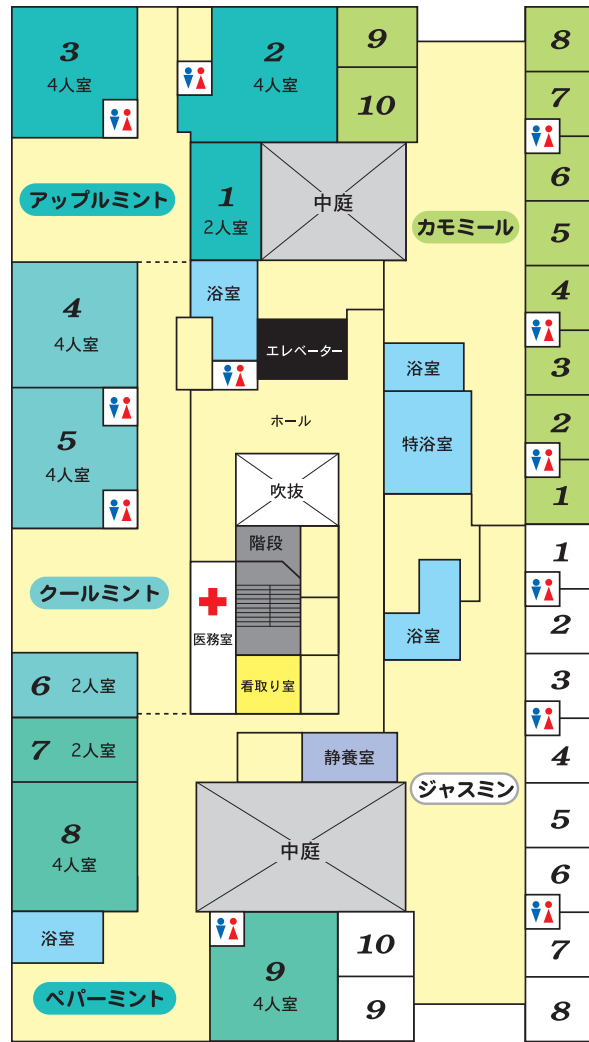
3
4人室

2
4人室

9

10

8

7

アップルミント

1
2人室

中庭

カモミール

6

5

浴室

エレベーター

4

4
4人室

3

ホール

浴室

5
4人室

特浴室

2

1

吹抜

階段

1

クールミント

2

医務室

浴室

6 2人室

看取り室

3

7 2人室

静養室

4

ジャスミン

8
4人室

中庭

5

6

浴室

10

7

9
4人室

ペパーミント

9

8